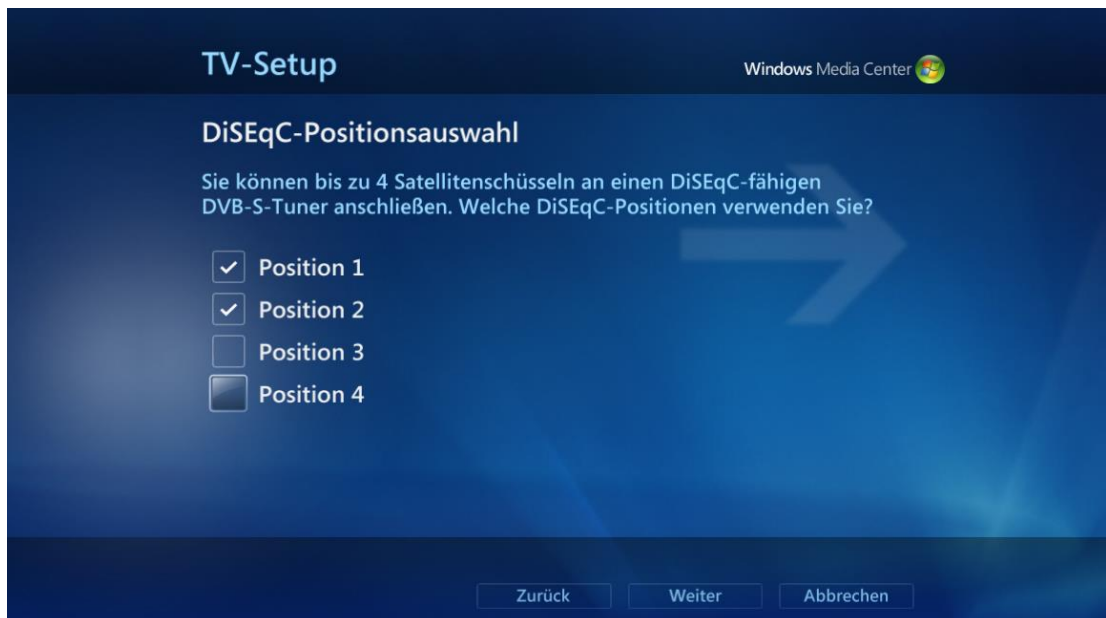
TV-Setup

Windows Media Center

DiSEqC-Positionsauswahl

Sie können bis zu 4 Satellitenschüsseln an einen DiSEqC-fähigen DVB-S-Tuner anschließen. Welche DiSEqC-Positionen verwenden Sie?

✓ Position 1
✓ Position 2
Position 3
Position 4

Zurück
Weiter
Abbrechen